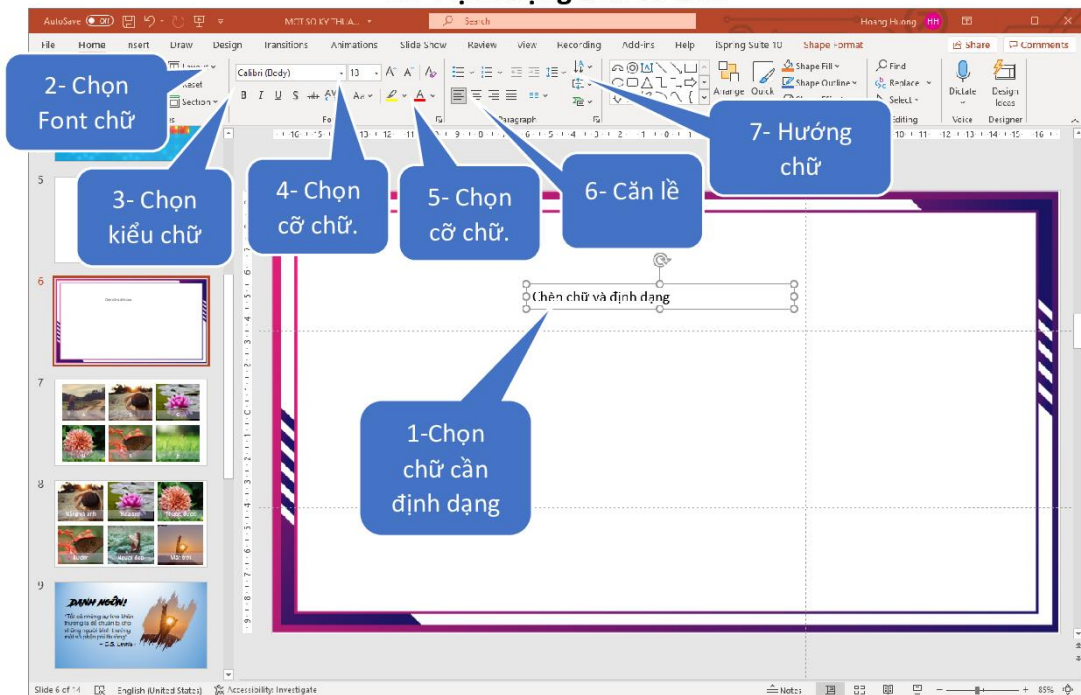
AutoSave Off MOT SO KY THUA... Search Hoang Huong HH

File Home Insert Draw Design Transitions Animations Slide Show Review View Recording Add-ins Help iSpring Suite 10 Shape Format Share Comments

2- Chọn Font chữ

Calibri (Body) 13

Reset Section

Shape Fill Shape Outline Arrange Quick Find Replace Select Dictate Design Ideas

Editing Voice Designer

Paragraph

7- Hướng chữ

3- Chọn kiểu chữ

4- Chọn cỡ chữ.

5- Chọn cỡ chữ.

6- Căn lề

Chèn chữ và định dạng

1-Chọn chữ cần định dạng

5

6

7

8

9

DANH NGÔN!

Slide 6 of 14 English (United States) Accessibility: Investigate Notes 85%